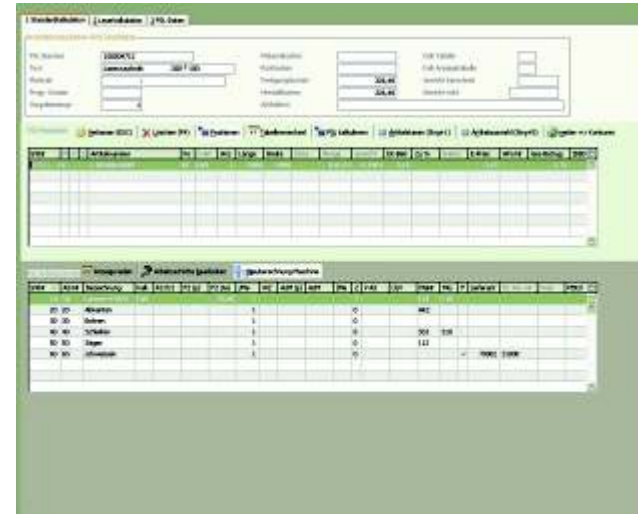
Standarddaten | Lasertabelle | FTL Daten

FA-Nummer 10000711
Text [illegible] 3867 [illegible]
Menge
Prog.-Datum
Ausgabemenge 4

Fertigungszeit 326,44
Herstellkosten 326,44

Einfügen (Strg+I) | Löschen (F4) | Positionen | Stückliste | FTL kalkulieren | Arbeitsplan | Arbeitsauswahl | Suche

Arbeitsgänge | Arbeitsschritte | Maschine

| Pos | Bezeichnung |
|---|---|
| 10 | Abkanten |
| 20 | Bohren |
| 30 | Schleifen |
| 40 | Biegen |
| 50 | Schweißen |

402
300 530
112
70001 21000